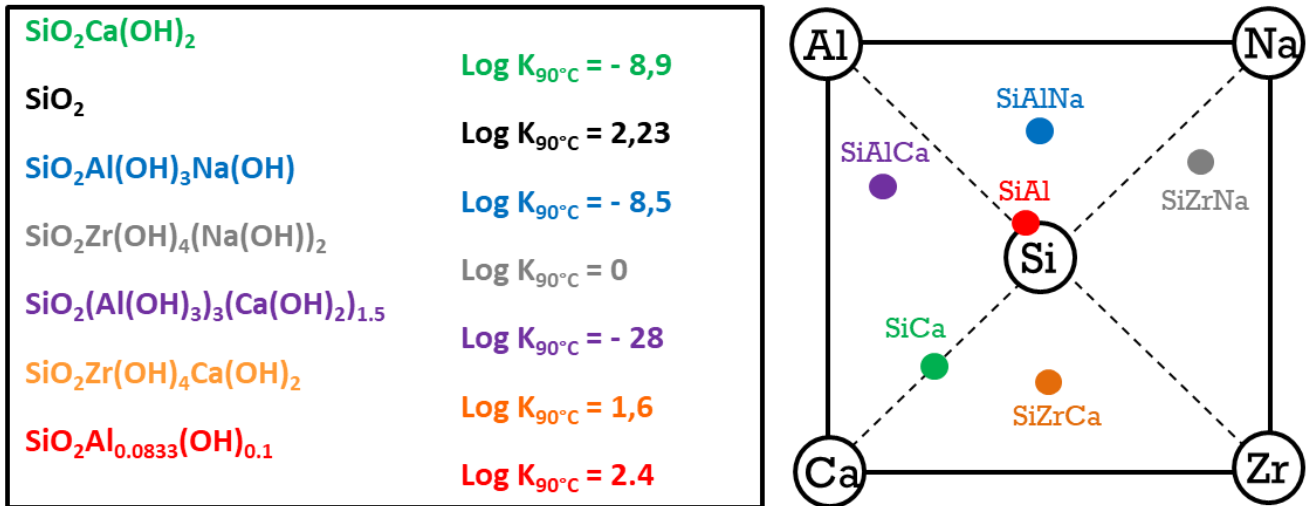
$SiO_2Ca(OH)_2$

Log $K_{90°C}$ = - 8,9

$SiO_2$

Log $K_{90°C}$ = 2,23

$SiO_2Al(OH)_3Na(OH)$

Log $K_{90°C}$ = - 8,5

$SiO_2Zr(OH)_4(Na(OH))_2$

Log $K_{90°C}$ = 0

$SiO_2(Al(OH)_3)_3(Ca(OH)_2)_{1.5}$

Log $K_{90°C}$ = - 28

$SiO_2Zr(OH)_4Ca(OH)_2$

Log $K_{90°C}$ = 1,6

$SiO_2Al_{0.0833}(OH)_{0.1}$

Log $K_{90°C}$ = 2.4

Al

Na

SiAlNa

SiAlCa

SiZrNa

SiAl

Si

SiCa

SiZrCa

Ca

Zr